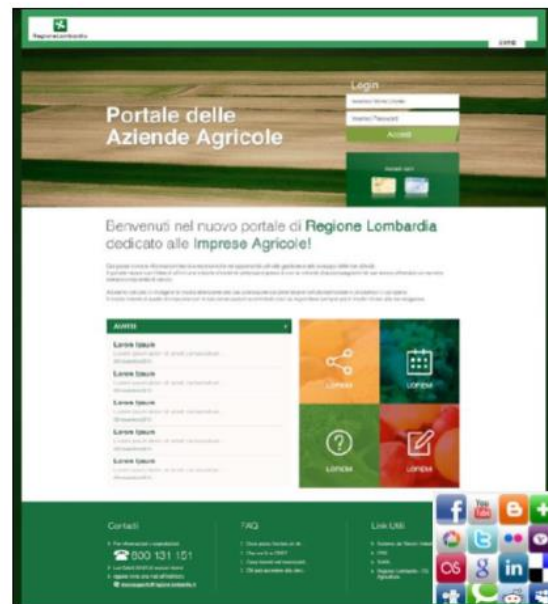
RegioneLombardia

Login

Inserisci Codice Fiscale

Inserisci Password

Accedi

Portale delle Aziende Agricole

Benvenuti nel nuovo portale di Regione Lombardia dedicato alle Imprese Agricole!

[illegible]

Avvisi

Lorem Ipsum

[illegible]

Lorem Ipsum

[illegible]

Lorem Ipsum

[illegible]

Lorem Ipsum

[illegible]

Lorem Ipsum

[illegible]

LOREM

LOREM

LOREM

LOREM

Contatti

800 131 151

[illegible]

FAQ

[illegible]

Link Utili

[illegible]